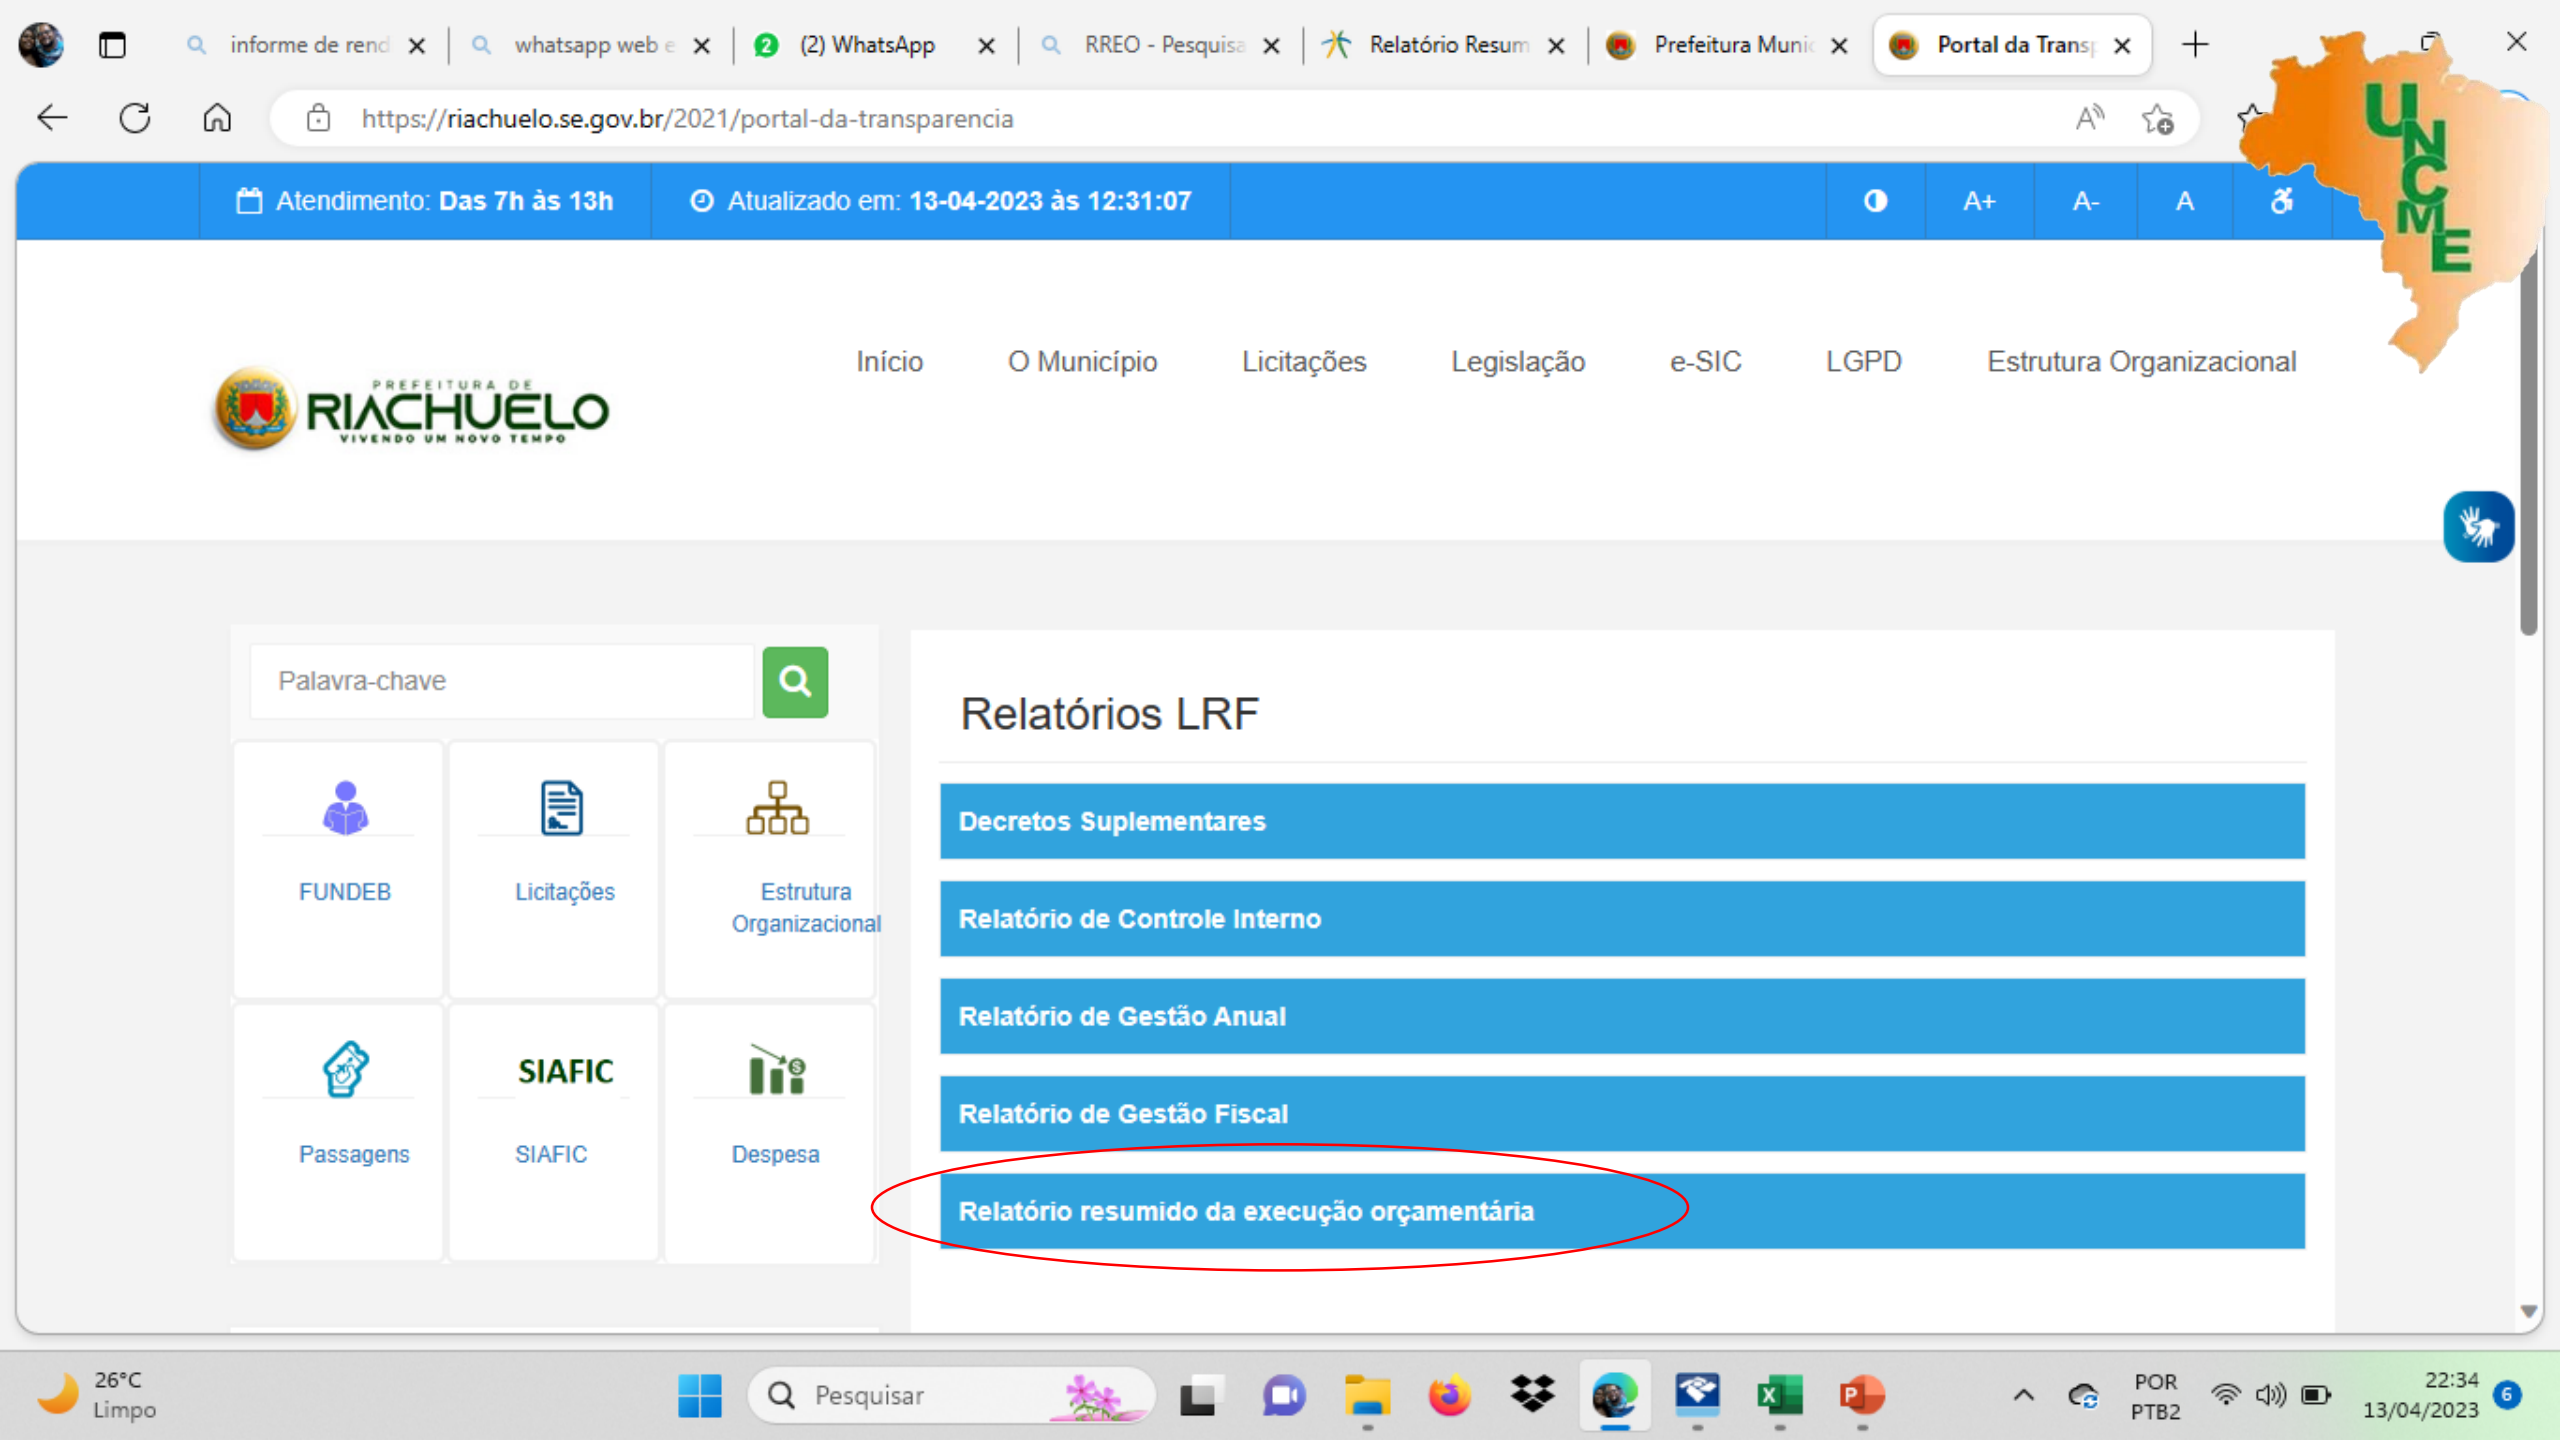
informe de rend ×
whatsapp web e ×
2 (2) WhatsApp ×
RREO - Pesquisa ×
Relatório Resum ×
Prefeitura Munic ×
Portal da Trans ×

https://riachuelo.se.gov.br/2021/portal-da-transparencia

UNCME

Atendimento: Das 7h às 13h
Atualizado em: 13-04-2023 às 12:31:07
A+ A- A

PREFEITURA DE RIACHUELO VIVENDO UM NOVO TEMPO

Início O Município Licitações Legislação e-SIC LGPD Estrutura Organizacional

Palavra-chave

FUNDEB
Licitações
Estrutura Organizacional
Passagens
SIAFIC
SIAFIC
Despesa

Relatórios LRF

Decretos Suplementares
Relatório de Controle Interno
Relatório de Gestão Anual
Relatório de Gestão Fiscal
Relatório resumido da execução orçamentária

26°C
Limpo
Pesquisar
POR
PTB2
22:34
13/04/2023
6